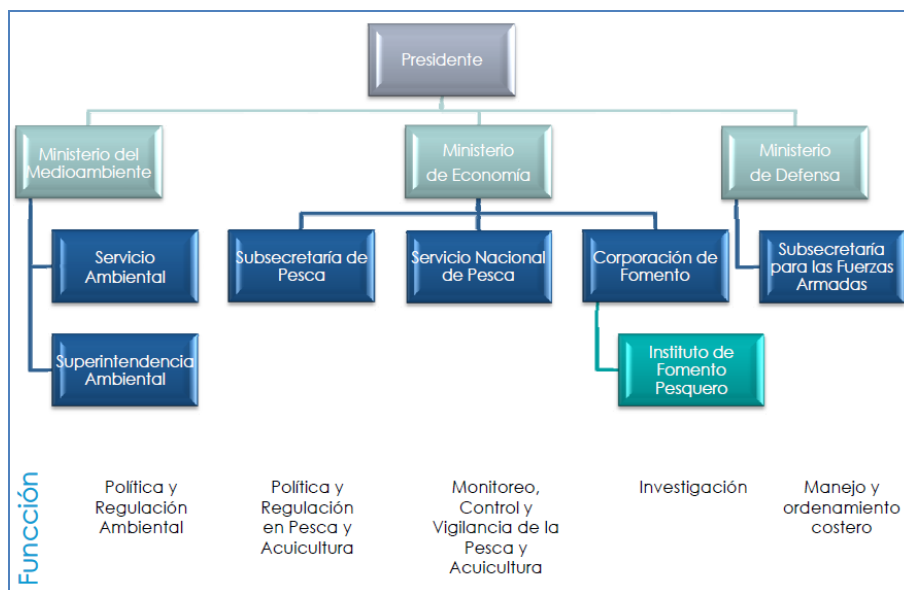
Presidente

Ministerio del Medioambiente

Ministerio de Economía

Ministerio de Defensa

Servicio Ambiental

Superintendencia Ambiental

Subsecretaría de Pesca

Servicio Nacional de Pesca

Corporación de Fomento

Instituto de Fomento Pesquero

Subsecretaría para las Fuerzas Armadas

Funcción

Política y Regulación Ambiental

Política y Regulación en Pesca y Acuicultura

Monitoreo, Control y Vigilancia de la Pesca y Acuicultura

Investigación

Manejo y ordenamiento costero